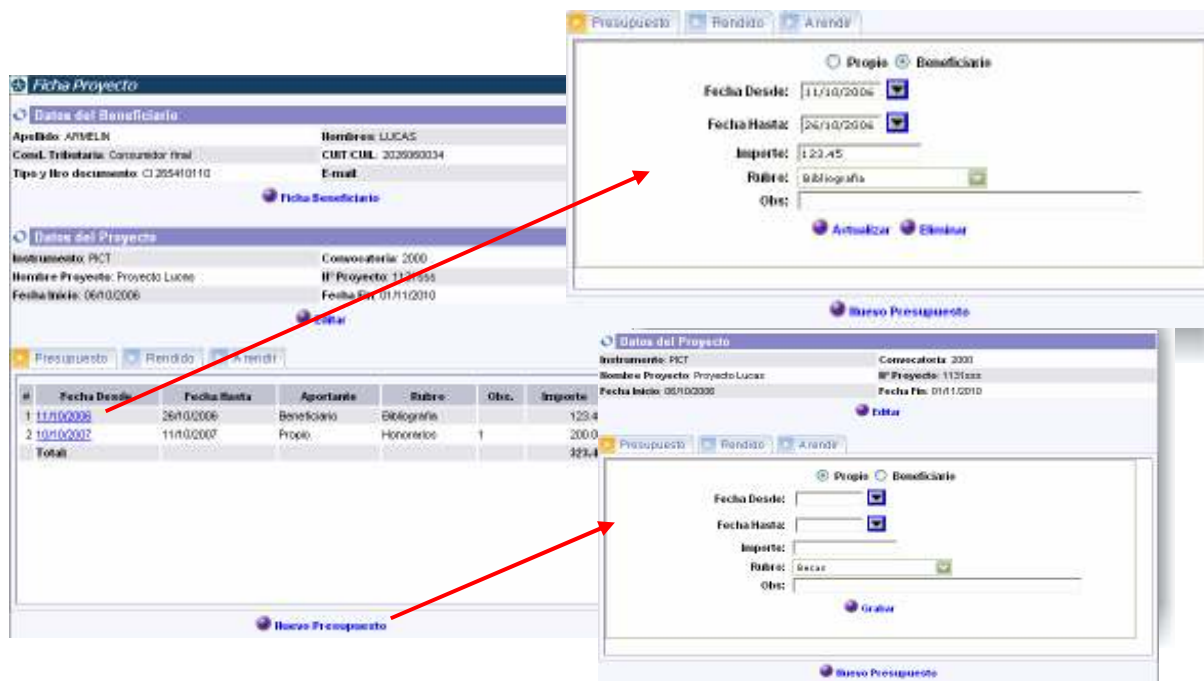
Presupuesto | Rendido | A rendir

Propio Beneficiario

Fecha Desde: 11/10/2006

Fecha Hasta: 26/10/2006

Importe: 123.45

Rubro: Bibliografía

Obs:

Actualizar Eliminar

Nuevo Presupuesto

Ficha Proyecto

Datos del Beneficiario

Apellido: ARMELIN
Nombres: LUCAS
Cond. Tributaria: Consumidor final
CUIT/CUIL: 2026060034
Tipo y nro documento: CI 265410110
E-mail

Ficha Beneficiario

Datos del Proyecto

Instrumento: PICT
Convocatoria: 2000
Nombre Proyecto: Proyecto Lucas
Nº Proyecto: 1121555
Fecha Inicio: 06/10/2006
Fecha Fin: 01/11/2010

Editar

Presupuesto | Rendido | A rendir

| # | Fecha Desde | Fecha Hasta | Aportante | Rubro | Obs. | Importe |
|---|---|---|---|---|---|---|
| 1 | 11/10/2006 | 26/10/2006 | Beneficiario | Bibliografía | | 123.4 |
| 2 | 10/10/2007 | 11/10/2007 | Propio | Honorarios | 1 | 200.0 |
| | Total: | | | | | 323.4 |

Nuevo Presupuesto

Datos del Proyecto

Instrumento: PICT
Convocatoria: 2000
Nombre Proyecto: Proyecto Lucas
Nº Proyecto: 1121xxx
Fecha Inicio: 06/10/2006
Fecha Fin: 01/11/2010

Editar

Presupuesto | Rendido | A rendir

Propio Beneficiario

Fecha Desde:

Fecha Hasta:

Importe:

Rubro: Becas

Obs:

Grabar

Nuevo Presupuesto